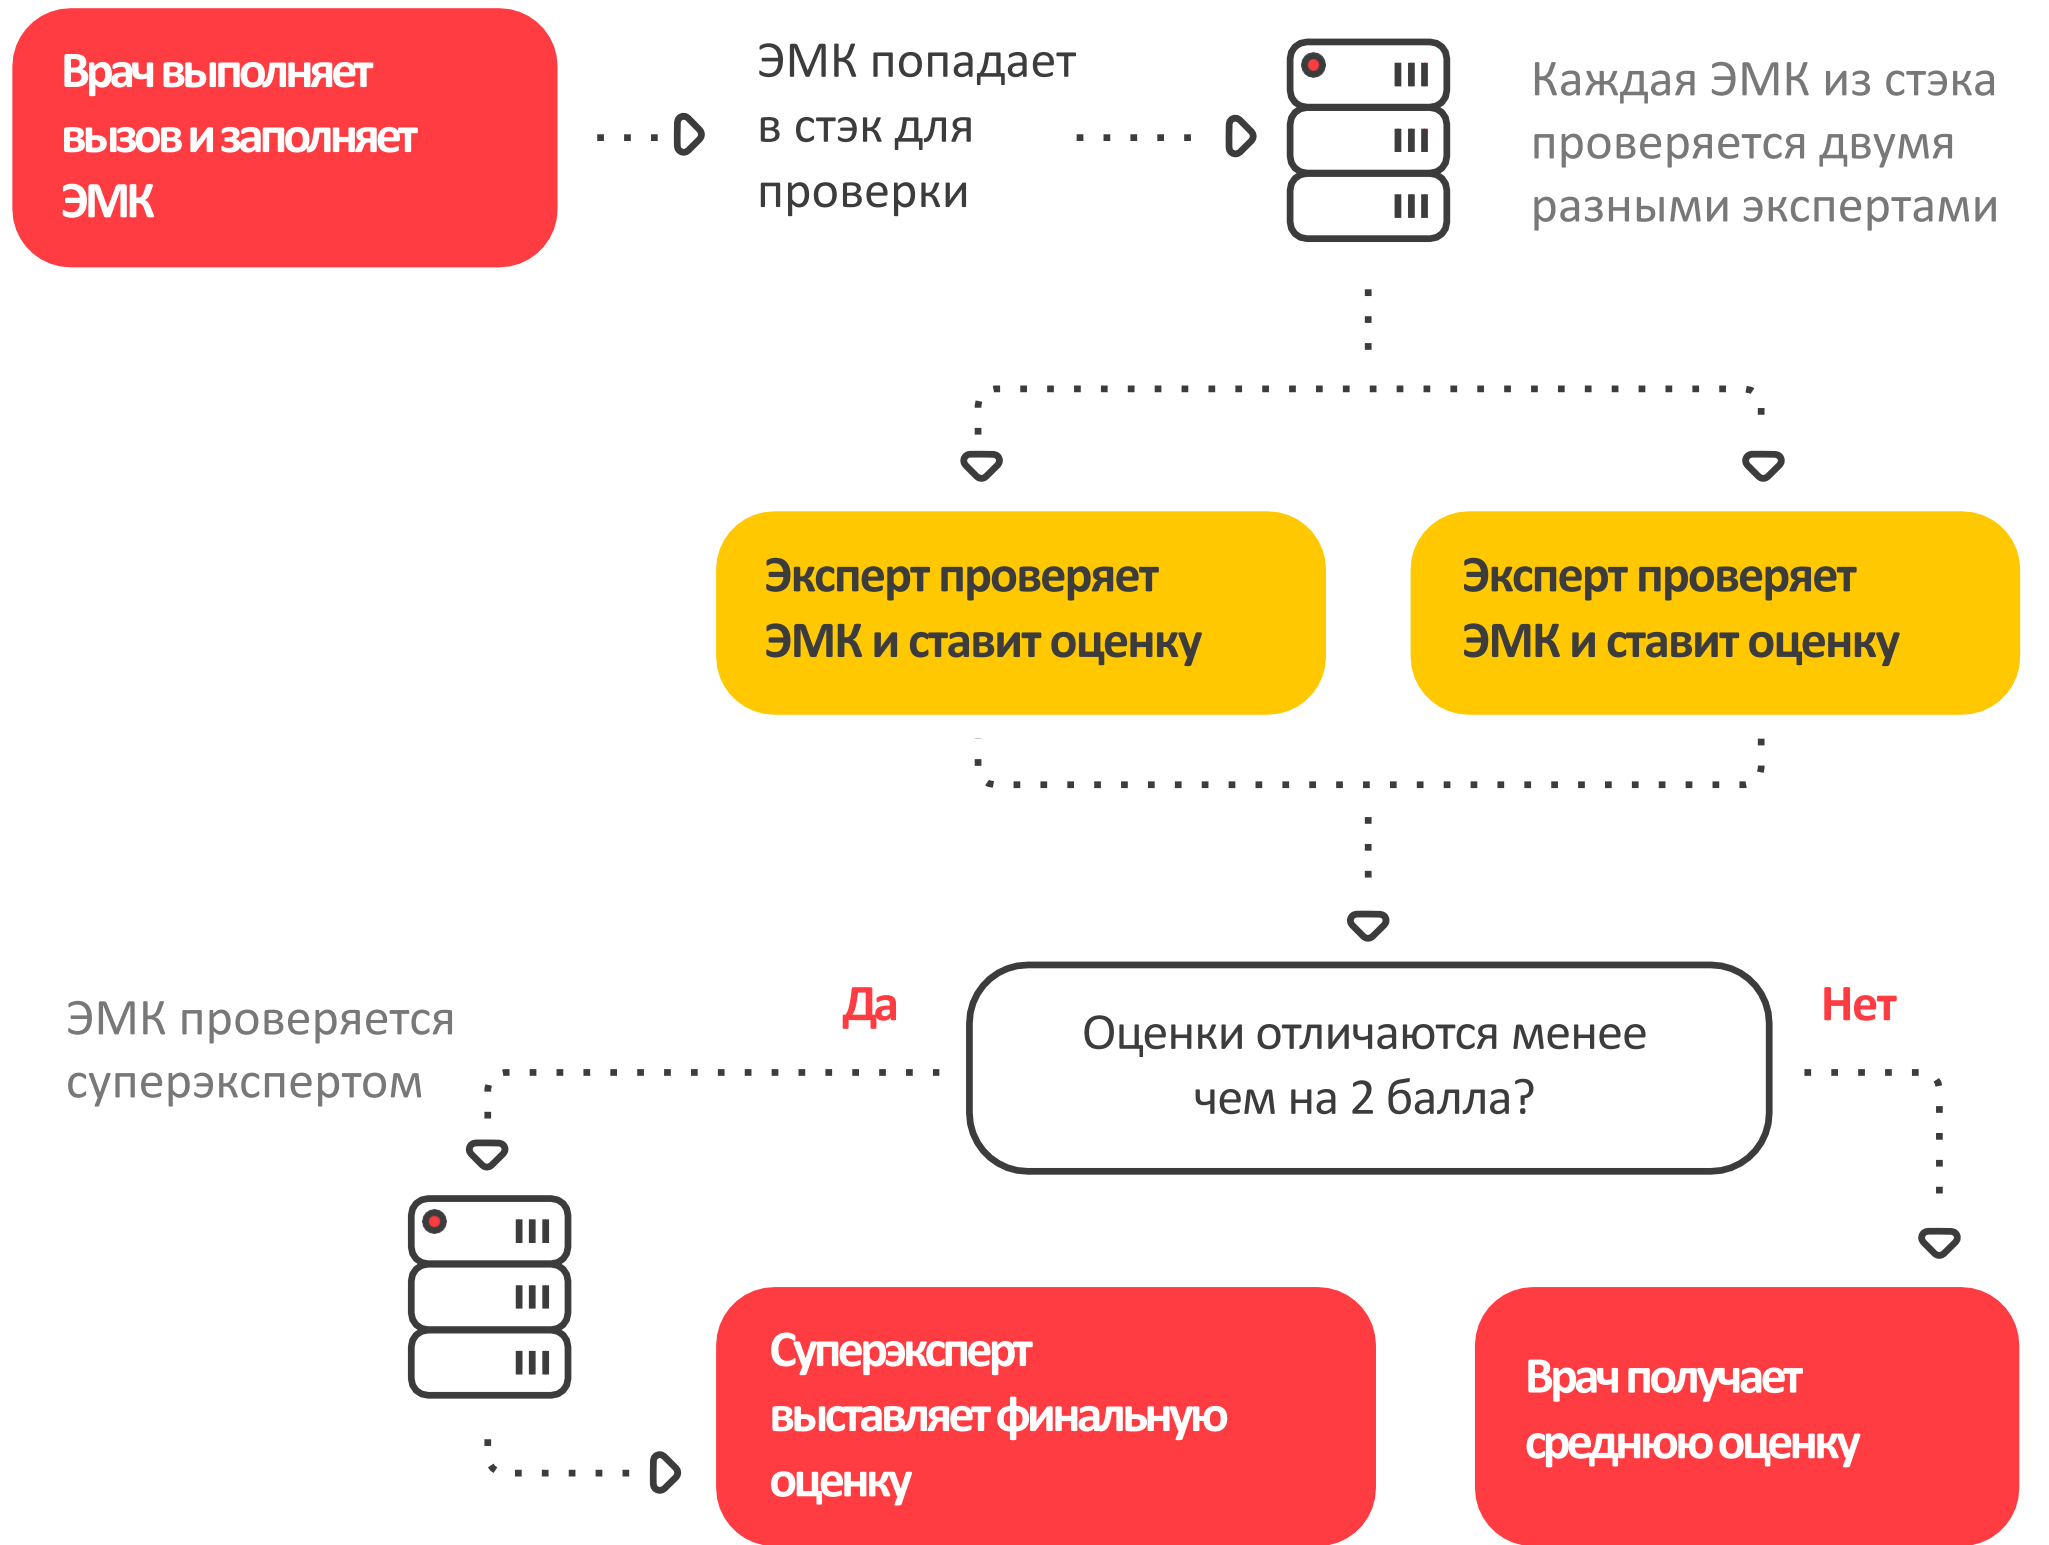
Врач выполняет вызов и заполняет ЭМК

ЭМК попадает в стэк для проверки

Каждая ЭМК из стэка проверяется двумя разными экспертами

Эксперт проверяет ЭМК и ставит оценку

Эксперт проверяет ЭМК и ставит оценку

ЭМК проверяется суперэкспертом

Да

Оценки отличаются менее чем на 2 балла?

Нет

Суперэксперт выставляет финальную оценку

Врач получает среднюю оценку